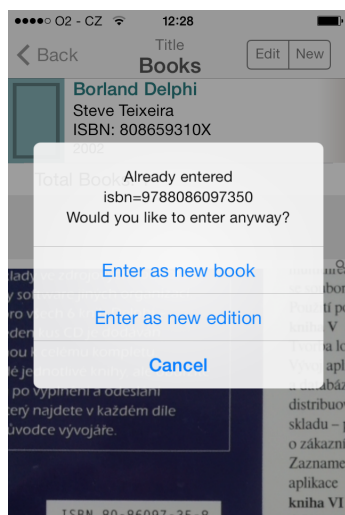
●●●●○ O2 - CZ 12:28

Back

Title
Books

Edit New

Borland Delphi
Steve Teixeira
ISBN: 808659310X
2002

Total Book

Already entered
isbn=9788086097350
Would you like to enter anyway?

Enter as new book

Enter as new edition

Cancel

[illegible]
po vyplnění a odeslání
který najdete v každém díle
průvodce vývojáře.

ISBN 80-86097-35-0

e soubor
Použití p
kniha V
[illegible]
Vytvoř apl
a databáz
distribuov
skladu – p
o zákazni
Zazname
aplikace
kniha VI